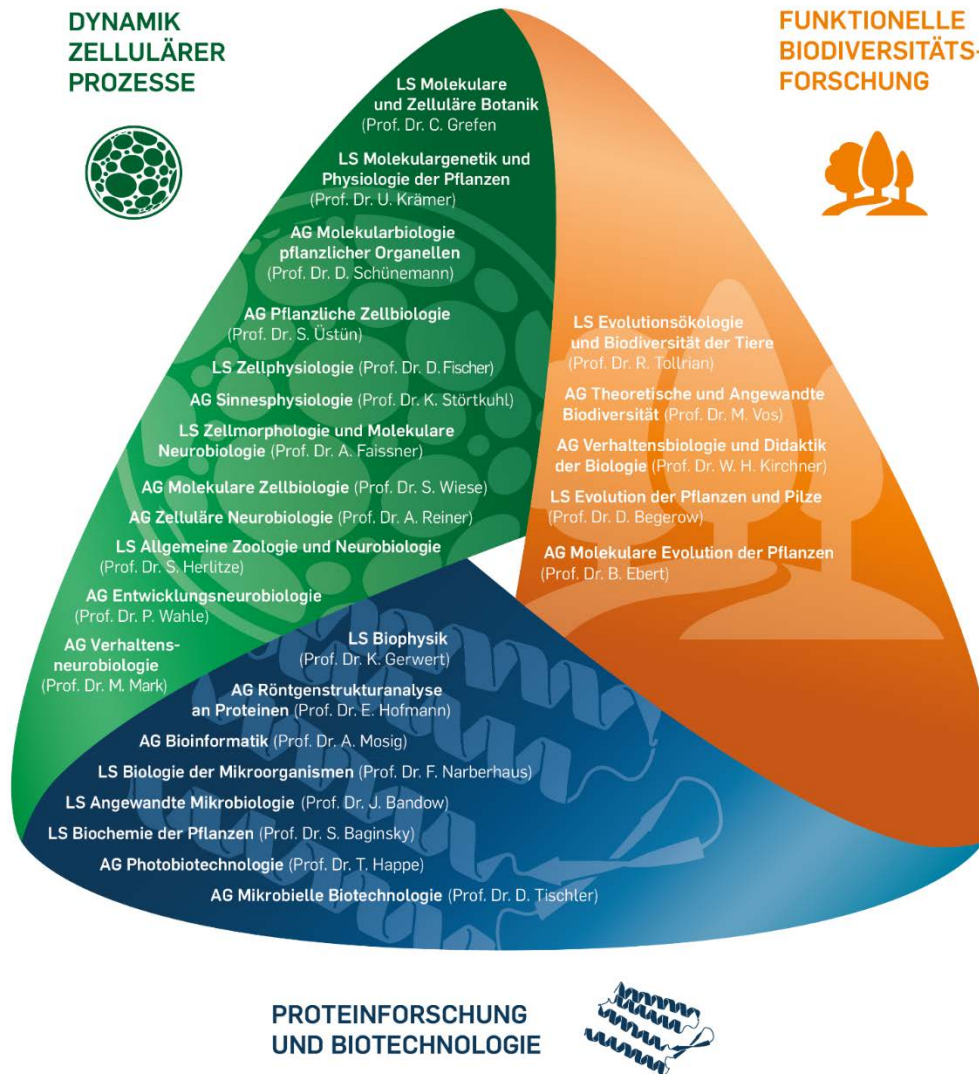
DYNAMIK ZELLULÄRER PROZESSE

FUNKTIONELLE BIODIVERSITÄTS-FORSCHUNG

LS Molekulare und Zelluläre Botanik (Prof. Dr. C. Grefen

LS Molekulargenetik und Physiologie der Pflanzen (Prof. Dr. U. Krämer)

AG Molekularbiologie pflanzlicher Organellen (Prof. Dr. D. Schünemann)

AG Pflanzliche Zellbiologie (Prof. Dr. S. Üstün)

LS Zellphysiologie (Prof. Dr. D. Fischer)

AG Sinnesphysiologie (Prof. Dr. K. Störtkuhl)

LS Zellmorphologie und Molekulare Neurobiologie (Prof. Dr. A. Faissner)

AG Molekulare Zellbiologie (Prof. Dr. S. Wiese)

AG Zelluläre Neurobiologie (Prof. Dr. A. Reiner)

LS Allgemeine Zoologie und Neurobiologie (Prof. Dr. S. Herlitze)

AG Entwicklungsneurobiologie (Prof. Dr. P. Wahle)

AG Verhaltensneurobiologie (Prof. Dr. M. Mark)

LS Evolutionsökologie und Biodiversität der Tiere (Prof. Dr. R. Tollrian)

AG Theoretische und Angewandte Biodiversität (Prof. Dr. M. Vos)

AG Verhaltensbiologie und Didaktik der Biologie (Prof. Dr. W. H. Kirchner)

LS Evolution der Pflanzen und Pilze (Prof. Dr. D. Begerow)

AG Molekulare Evolution der Pflanzen (Prof. Dr. B. Ebert)

LS Biophysik (Prof. Dr. K. Gerwert)

AG Röntgenstrukturanalyse an Proteinen (Prof. Dr. E. Hofmann)

AG Bioinformatik (Prof. Dr. A. Mosig)

LS Biologie der Mikroorganismen (Prof. Dr. F. Narberhaus)

LS Angewandte Mikrobiologie (Prof. Dr. J. Bandow)

LS Biochemie der Pflanzen (Prof. Dr. S. Baginsky)

AG Photobiotechnologie (Prof. Dr. T. Happe)

AG Mikrobielle Biotechnologie (Prof. Dr. D. Tischler)

PROTEINFORSCHUNG UND BIOTECHNOLOGIE